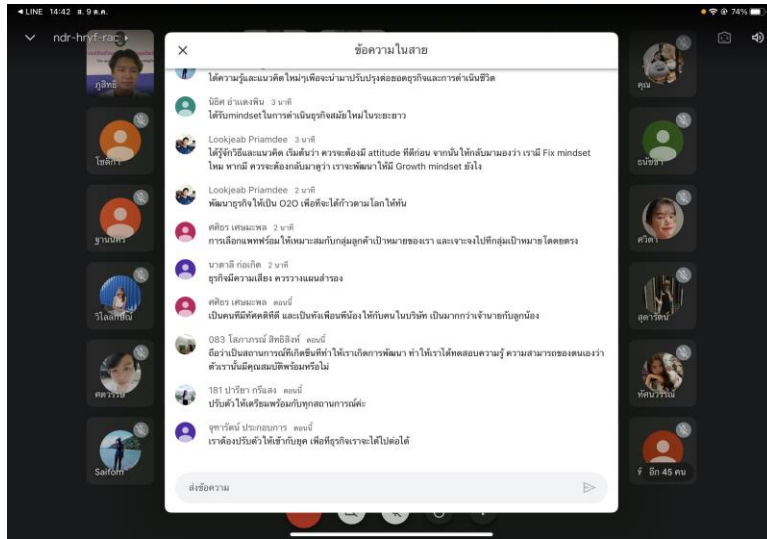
◂ LINE 14:42 ส. 9 ต.ค.
74%

ndr-hryf-rac

ข้อความในสาย

ได้ความรู้และแนวคิดใหม่ๆเพื่อจะนำมาปรับปรุงต่อยอดธุรกิจและการดำเนินชีวิต

นิธิศ อ่ำแดงพิน 3 นาที
ได้รับmindsetในการดำเนินธุรกิจสมัยใหม่ในระยะยาว

Lookjeab Priamdee 3 นาที
ได้รู้จักวิธีและแนวคิด เริ่มต้นว่า ควรจะต้องมี attitude ที่ดีก่อน จากนั้นให้กลับมามองว่า เรามี Fix mindset ไหม หากมี ควรจะต้องกลับมาดูว่า เราจะพัฒนาให้มี Growth mindset ยังไง

Lookjeab Priamdee 2 นาที
พัฒนาธุรกิจให้เป็น O2O เพื่อที่จะได้ก้าวตามโลกให้ทัน

ศศิธร เคนมะพล 2 นาที
การเลือกแพทฟร์อม ให้เหมาะสมกับกลุ่มลูกค้าเป้าหมายของเรา และเจาะจงไปที่กลุ่มเป้าหมายโดยตรง

นาตาลี ก่อเกิด 2 นาที
ธุรกิจมีความเสี่ยง ควรวางแผนสำรอง

ศศิธร เคนมะพล ตอนนี้
เป็นคนที่มีทัศคติที่ดี และเป็นกันเพื่อนพี่น้องให้กับคนในบริษัท เป็นมากกว่าเจ้านายกับลูกน้อง

083 โสภาภรณ์ สิทธิสิงห์ ตอนนี้
ถือว่าเป็นสถานการณ์ที่เกิดขึ้นที่ทำให้เราเกิดการพัฒนา ทำให้เราได้ทดสอบความรู้ ความสามารถของตนเองว่าตัวเรานั้นมีคุณสมบัติพร้อมหรือไม่

181 ปาริชา กรีแสง ตอนนี้
ปรับตัวให้เตรียมพร้อมกับทุกสถานการณ์ค่ะ

จุฑารัตน์ ประกอบการ ตอนนี้
เราต้องปรับตัวให้เข้ากับยุค เพื่อที่ธุรกิจเราจะได้ไปต่อได้

ส่งข้อความ

ภูสิทธิ์
โชติกา
ฐานันดร
วิไลลักษณ์
ศตวรรษ
Saifon
คุณ
ธนัชชา
ศวิตา
สุดารัตน์
ทัศนวรรณ
อีก 45 คน